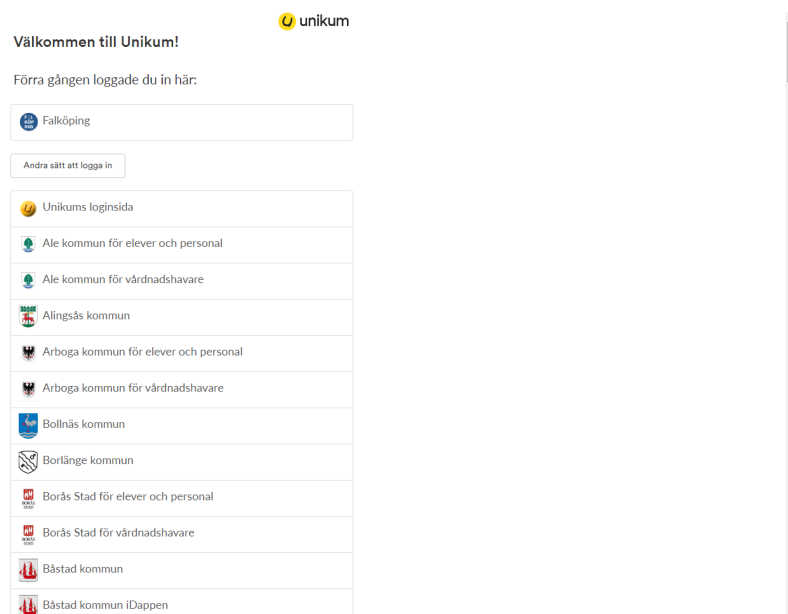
unikum

Välkommen till Unikum!

Förra gången loggade du in här:

Falköping

Andra sätt att logga in

Unikums loginsida

Ale kommun för elever och personal

Ale kommun för vårdnadshavare

Alingsås kommun

Arboga kommun för elever och personal

Arboga kommun för vårdnadshavare

Bollnäs kommun

Borlänge kommun

Borås Stad för elever och personal

Borås Stad för vårdnadshavare

Båstad kommun

Båstad kommun iDappen